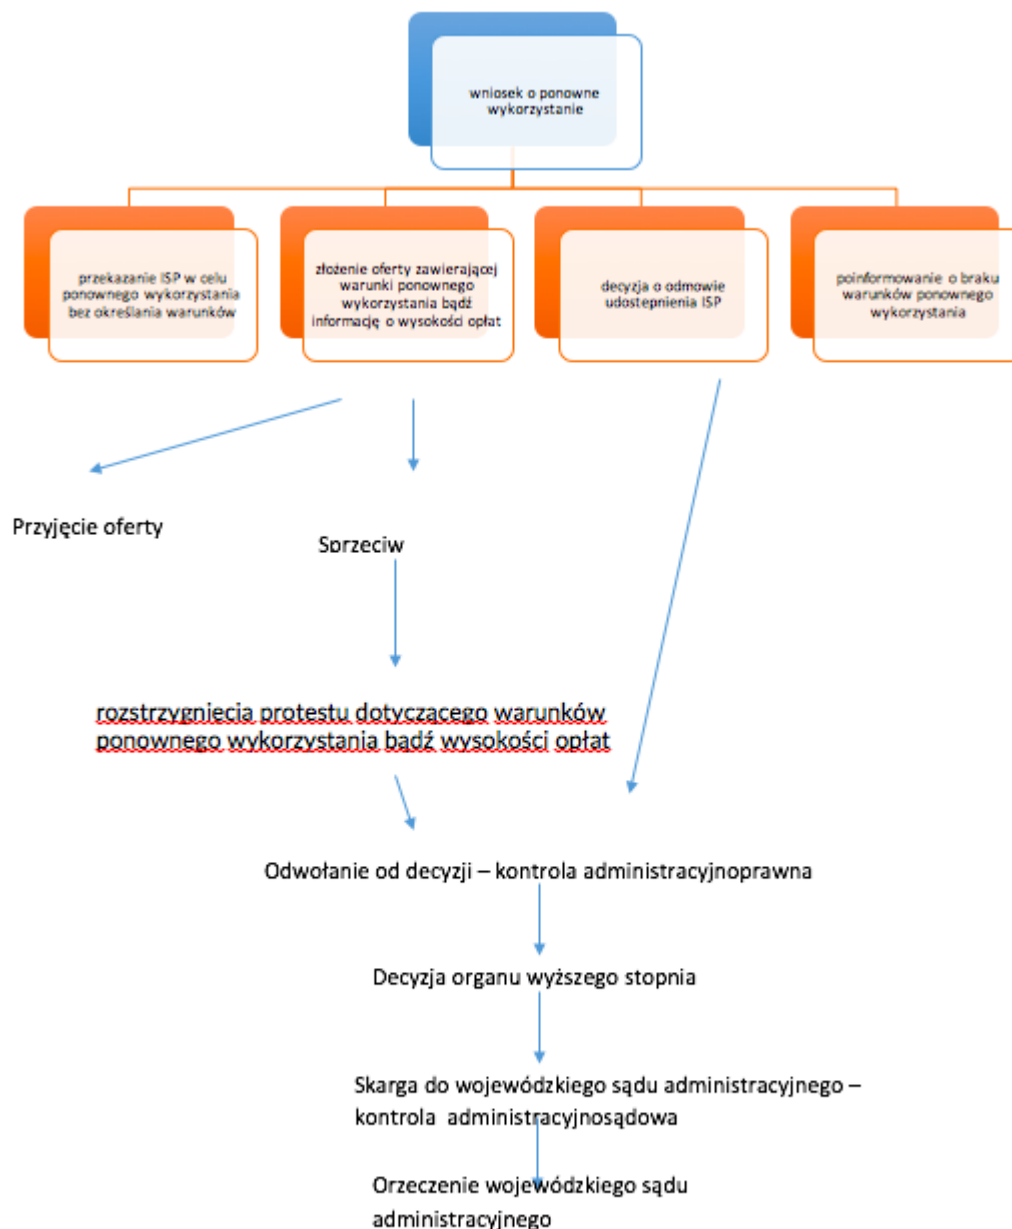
wniosek o ponowne wykorzystanie

przekazanie ISP w celu ponownego wykorzystania bez określania warunków

złożenie oferty zawierającej warunki ponownego wykorzystania bądź informację o wysokości opłat

decyzja o odmowie udostepnienia ISP

poinformowanie o braku warunków ponownego wykorzystania

Przyjęcie oferty

Sprzeciw

rozstrzygniecia protestu dotyczącego warunków ponownego wykorzystania bądź wysokości opłat

Odwołanie od decyzji – kontrola administracyjnoprawna

Decyzja organu wyższego stopnia

Skarga do wojewódzkiego sądu administracyjnego – kontrola administracyjnosądowa

Orzeczenie wojewódzkiego sądu administracyjnego